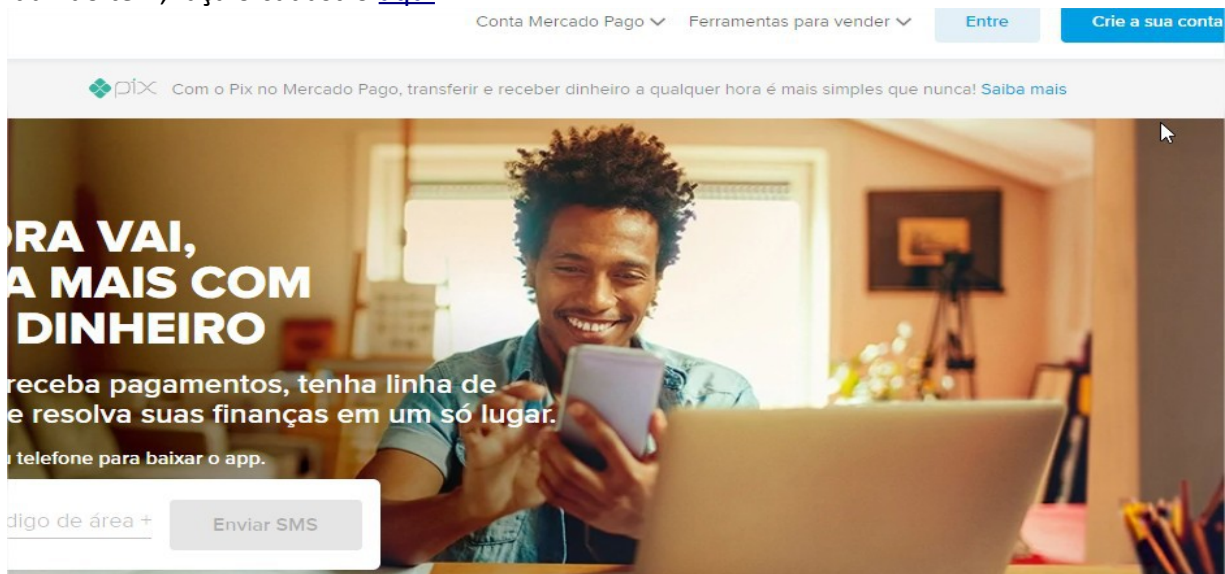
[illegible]

Conta Mercado Pago Ferramentas para vender Entre Crie a sua conta

pix Com o Pix no Mercado Pago, transferir e receber dinheiro a qualquer hora é mais simples que nunca! Saiba mais

RA VAI,
A MAIS COM
DINHEIRO

receba pagamentos, tenha linha de
e resolva suas finanças em um só lugar.

telefone para baixar o app.

digo de área +

Enviar SMS